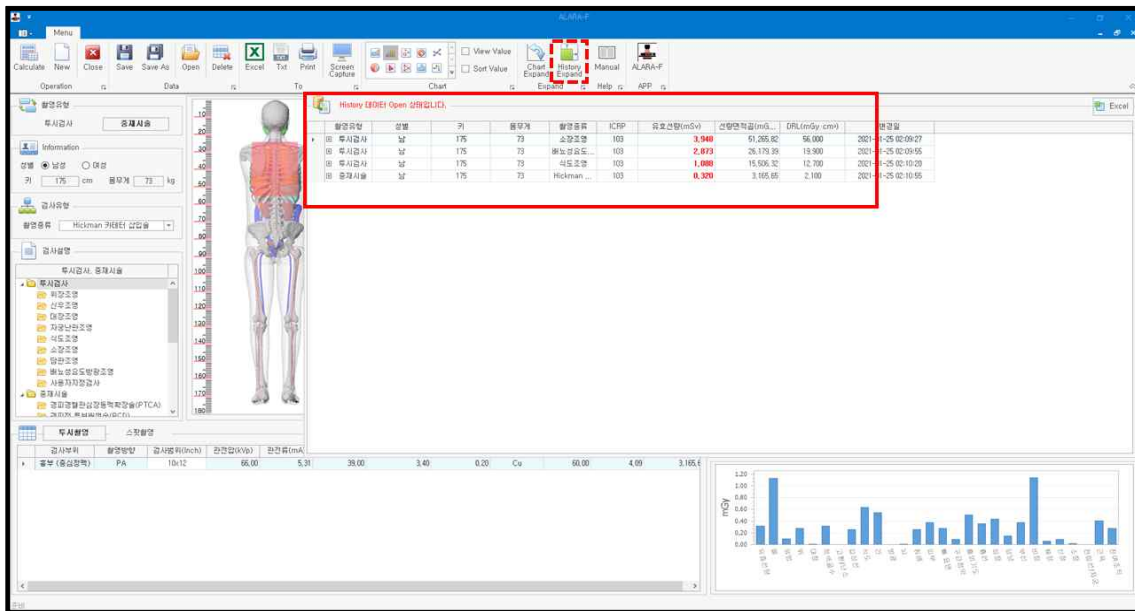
ALARA-F

Menu

Calculate New Close Save Save As Open Delete Excel Txt Print Screen Capture

View Value
Sort Value

Chart Expand History Expand Manual ALARA-F

Operation Data To Chart Expand Help APP

촬영유형
투시검사 중재시술

Information
성별 ◉ 남성 ○ 여성
키 175 cm 몸무게 73 kg

검사유형
촬영종류 Hickman 카테터 삽입술

검사설명
투시검사, 중재시술
투시검사
위장조영
식우조영
대장조영
자궁난관조영
식도조영
소장조영
담관조영
배뇨성요도방광조영
사용자지정검사
중재시술
경피경혈관심장동맥확장술(PTCA)
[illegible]

10 20 30 40 50 60 70 80 90 100 110 120 130 140 150 160 170 180

History 데이터 Open 상태입니다.

Excel

| 촬영유형 | 성별 | 키 | 몸무게 | 촬영종류 | ICRP | 유효선량(mSv) | 선량면적곱(mG... | DRL(mGy cm²) | 변경일 |
|---|---|---|---|---|---|---|---|---|---|
| 투시검사 | 남 | 175 | 73 | 소장조영 | 103 | 3.940 | 51,265.82 | 56.000 | 2021-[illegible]-25 02:09:27 |
| 투시검사 | 남 | 175 | 73 | 배뇨성요도... | 103 | 2.873 | 26,179.39 | 19.900 | 2021-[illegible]-25 02:09:55 |
| 투시검사 | 남 | 175 | 73 | 식도조영 | 103 | 1.080 | 15,506.32 | 12.700 | 2021-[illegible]-25 02:10:28 |
| 중재시술 | 남 | 175 | 73 | Hickman ... | 103 | 0.320 | 3,165.65 | 2.100 | 2021-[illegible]-25 02:10:55 |

투시촬영 스팟촬영

| 검사부위 | 촬영방향 | 검사범위(Inch) | 관전압(kVp) | 관전류(mA) | | | | | | | |
|---|---|---|---|---|---|---|---|---|---|---|---|
| 흉부 (중심정맥) | PA | 10x12 | 66.00 | 5.31 | 39.00 | 3.40 | 0.20 | Cu | 60.00 | 4.09 | 3,165.6 |

1.20 1.00 0.80 0.60 0.40 0.20 0.00
mGy